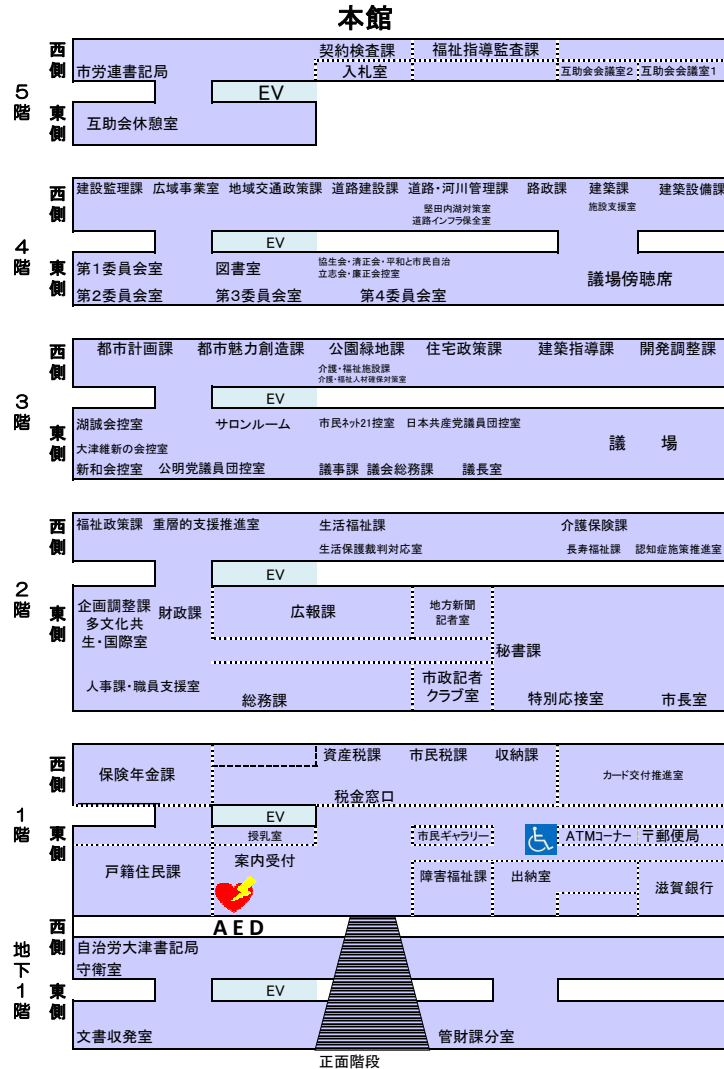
本館

5階

西側
市労連書記局
契約検査課
入札室
福祉指導監査課
互助会会議室2
互助会会議室1
EV
東側
互助会休憩室

4階

西側
建設監理課
広域事業室
地域交通政策課
道路建設課
道路・河川管理課
堅田内湖対策室
道路インフラ保全室
路政課
建築課
施設支援室
建築設備課
EV
東側
第1委員会室
図書室
協生会・清正会・平和と市民自治
立志会・廉正会控室
議場傍聴席
第2委員会室
第3委員会室
第4委員会室

3階

西側
都市計画課
都市魅力創造課
公園緑地課
介護・福祉施設課
介護・福祉人材確保対策室
住宅政策課
建築指導課
開発調整課
EV
東側
湖誠会控室
大津維新の会控室
新和会控室
公明党議員団控室
サロンルーム
市民ネット21控室
日本共産党議員団控室
議事課
議会総務課
議長室
議　場

2階

西側
福祉政策課
重層的支援推進室
生活福祉課
生活保護裁判対応室
介護保険課
長寿福祉課
認知症施策推進室
EV
東側
企画調整課
多文化共生・国際室
財政課
広報課
地方新聞記者室
秘書課
人事課・職員支援室
総務課
市政記者クラブ室
特別応接室
市長室

1階

西側
保険年金課
資産税課
市民税課
収納課
税金窓口
カード交付推進室
EV
東側
授乳室
案内受付
市民ギャラリー
ATMコーナー
〒郵便局
戸籍住民課
障害福祉課
出納室
滋賀銀行
AED

地下1階

西側
自治労大津書記局
守衛室
EV
東側
文書収発室
管財課分室
正面階段